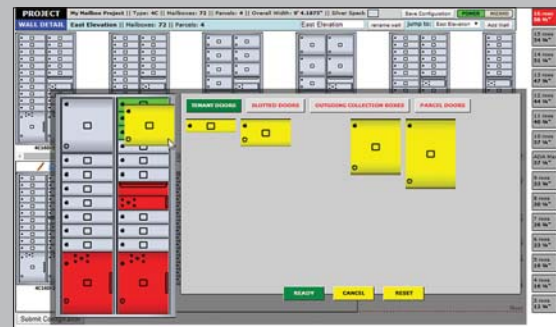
PROJECT | My Mailbox Project || Type: 4C || Mailboxes: 72 || Parcels: 4 || Overall Width: 9' 4.1875" || Silver Speck

WALL DETAIL | East Elevation || Mailboxes: 72 || Parcels: 4

East Elevation | rename wall | jump to: East Elevation | Add Wall

Save Configuration | POWER | MOVING

TENANT DOORS | SLOTTED DOORS | OUTGOING COLLECTION BOXES | PARCEL DOORS

READY | CANCEL | RESET

Submit Configuration

16 rows 56 ¾"
15 rows
14 rows 51 ¾"
13 rows 47 ¾"
12 rows 44 ¾"
11 rows 40 ¾"
10 rows 37 ¾"
ADA Max
9 rows 33 ¾"
8 rows 30 ¾"
7 rows 26 ¾"
6 rows 23 ¾"
5 rows 19 ¾"
4 rows 16 ¾"
3 rows 12 ¾"